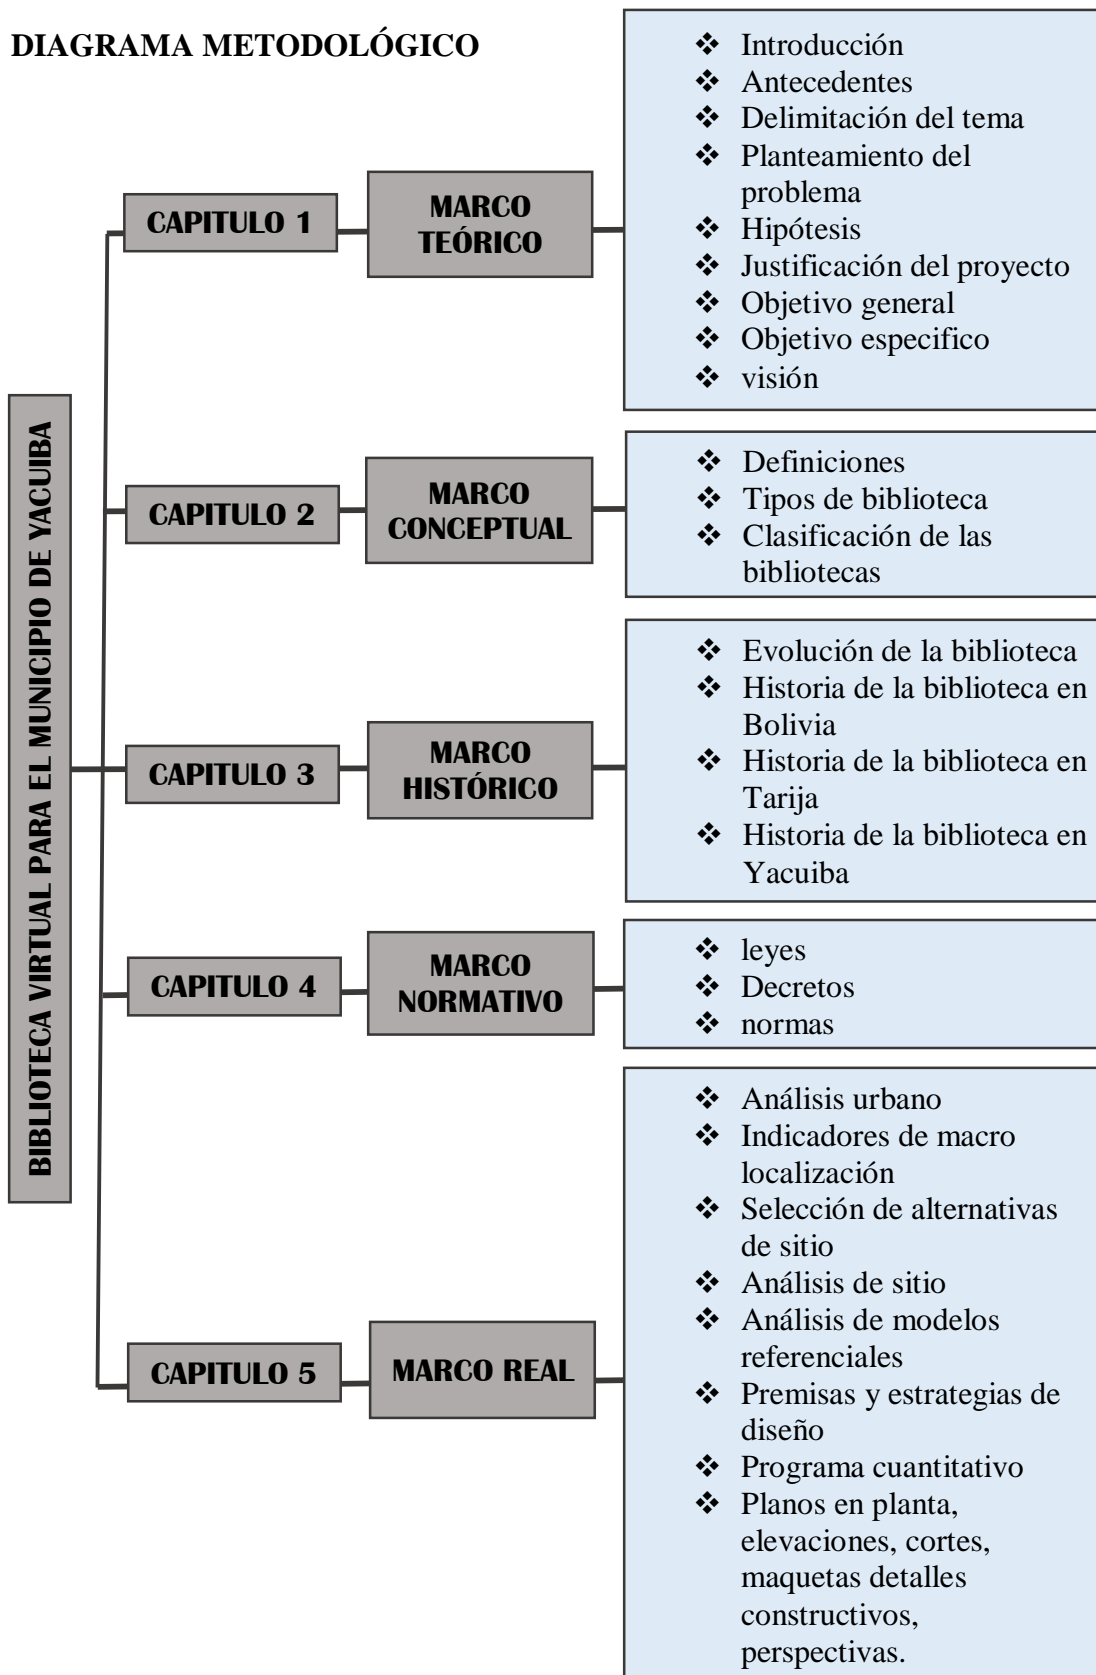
DIAGRAMA METODOLÓGICO

BIBLIOTECA VIRTUAL PARA EL MUNICIPIO DE YACUIBA

CAPITULO 1

MARCO TEÓRICO

❖ Introducción
❖ Antecedentes
❖ Delimitación del tema
❖ Planteamiento del problema
❖ Hipótesis
❖ Justificación del proyecto
❖ Objetivo general
❖ Objetivo especifico
❖ visión

CAPITULO 2

MARCO CONCEPTUAL

❖ Definiciones
❖ Tipos de biblioteca
❖ Clasificación de las bibliotecas

CAPITULO 3

MARCO HISTÓRICO

❖ Evolución de la biblioteca
❖ Historia de la biblioteca en Bolivia
❖ Historia de la biblioteca en Tarija
❖ Historia de la biblioteca en Yacuiba

CAPITULO 4

MARCO NORMATIVO

❖ leyes
❖ Decretos
❖ normas

CAPITULO 5

MARCO REAL

❖ Análisis urbano
❖ Indicadores de macro localización
❖ Selección de alternativas de sitio
❖ Análisis de sitio
❖ Análisis de modelos referenciales
❖ Premisas y estrategias de diseño
❖ Programa cuantitativo
❖ Planos en planta, elevaciones, cortes, maquetas detalles constructivos, perspectivas.